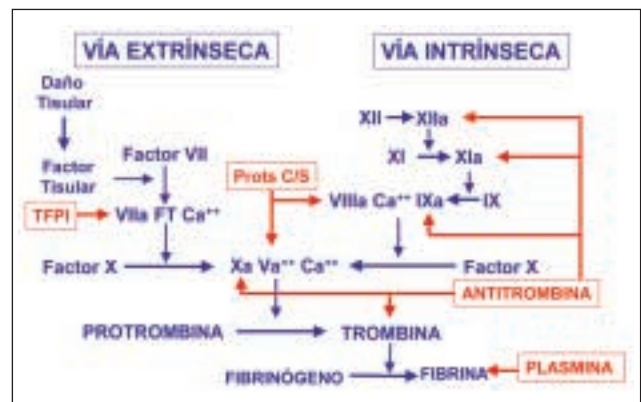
VÍA EXTRÍNSECA

VÍA INTRÍNSECA

Daño Tisular

Factor Tisular

Factor VII

TFPI

VIIa FT Ca$^{++}$

Prots C/S

XII → XIIa

XI → XIa

VIIIa Ca$^{++}$ IXa ← IX

Factor X

Xa Va$^{++}$ Ca$^{++}$

Factor X

ANTITROMBINA

PROTROMBINA → TROMBINA

FIBRINÓGENO → FIBRINA

PLASMINA